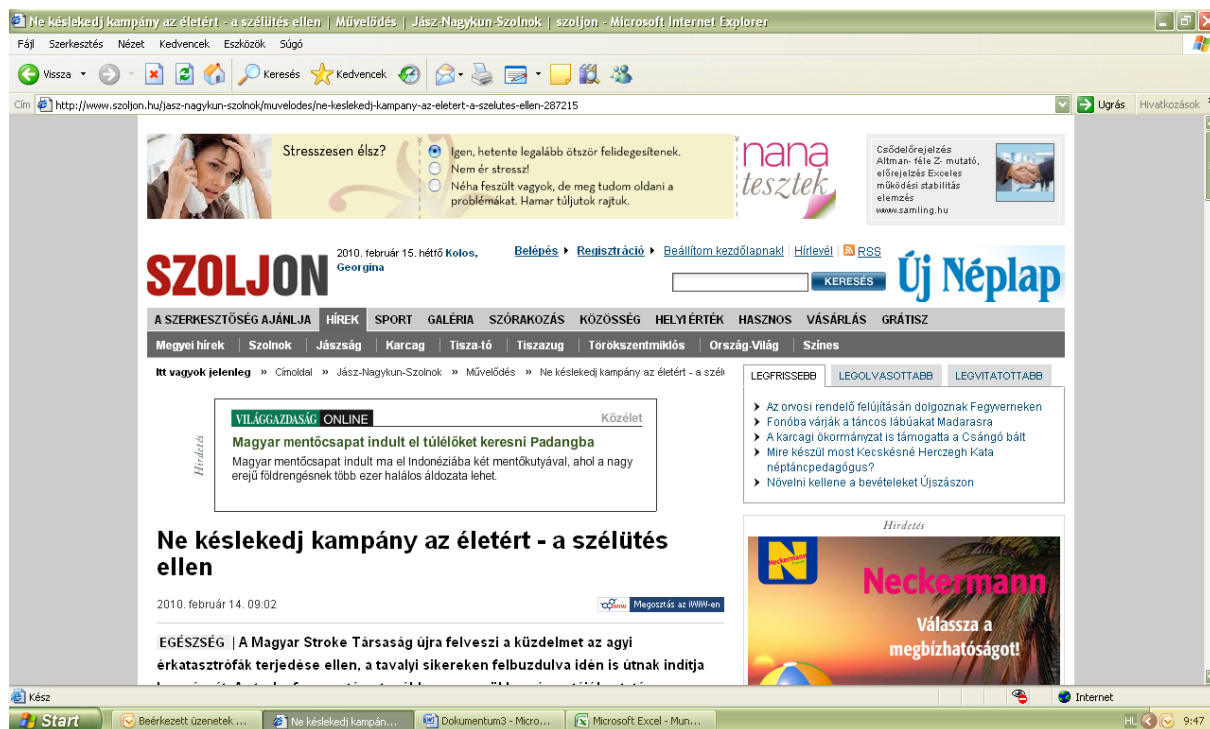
Ne késlekedj kampány az életért - a szélütés ellen | Művelődés | Jász-Nagykun-Szolnok | szoljon - Microsoft Internet Explorer

Fájl Szerkesztés Nézet Kedvencek Eszközök Súgó

Vissza Keresés Kedvencek

Cím http://www.szoljon.hu/jasz-nagykun-szolnok/muvelodes/ne-keslekedj-kampany-az-eletert-a-szelutes-ellen-287215 Ugrás Hivatkozások

Stresszesen élsz?
Igen, hetente legalább ötször felidegesítenek.
Nem ér stressz!
Néha feszült vagyok, de meg tudom oldani a problémákat. Hamar túljutok rajtuk.

nana tesztek

Csődelőrejelzés Altman- féle Z- mutató, előrejelzés Exceles működési stabilitás elemzés www.samling.hu

SZOLJON 2010. február 15. hétfő Kolos, Georgina

Belépés Regisztráció Beállítom kezdőlapnak! Hírlevél RSS

KERESÉS

Új Néplap

A SZERKESZTŐSÉG AJÁNLJA HÍREK SPORT GALÉRIA SZÓRAKOZÁS KÖZÖSSÉG HELYI ÉRTÉK HASZNOS VÁSÁRLÁS GRÁTISZ

Megyei hírek Szolnok Jászság Karcag Tisza-tó Tiszazug Törökszentmiklós Ország-Világ Színes

Itt vagyok jelenleg » Címoldal » Jász-Nagykun-Szolnok » Művelődés » Ne késlekedj kampány az életért - a szél

LEGFRISSEBB LEGOLVASOTTABB LEGVITATOTTABB

Az orvosi rendelő felújításán dolgoznak Fegyverneken
Fonóba várják a táncos lábúakat Madarasra
A karcagi ökormányzat is támogatta a Csángó bált
Mire készül most Kecskésné Herczegh Kata néptáncpedagógus?
Növelni kellene a bevételeket Újszászon

Hirdetés

VILÁGGAZDASÁG ONLINE Közélet
Magyar mentőcsapat indult el túlélőket keresni Padangba
Magyar mentőcsapat indult ma el Indonéziába két mentőkutyával, ahol a nagy erejű földrengésnek több ezer halálos áldozata lehet.

Hirdetés

Neckermann
Válassza a megbízhatóságot!

Ne késlekedj kampány az életért - a szélütés ellen

2010. február 14. 09:02

Megosztás az iWiW-en

EGÉSZSÉG | A Magyar Stroke Társaság újra felveszi a küzdelmet az agyi érkatasztrófák terjedése ellen, a tavalyi sikereken felbuzdulva idén is útnak indítja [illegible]

Kész Internet

Start Beérkezett üzenetek ... Ne késlekedj kampán... Dokumentum3 - Micro... Microsoft Excel - Mun... HL 9:47